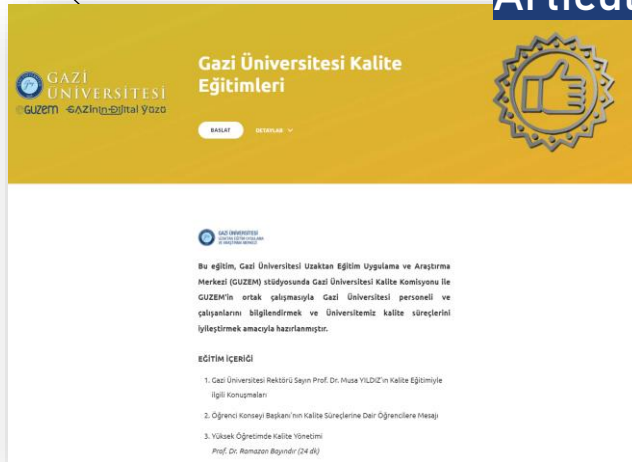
Articul

GAZİ ÜNİVERSİTESİ
GUZEM GAZİnin Dijital Yüzü

Gazi Üniversitesi Kalite Eğitimleri

BAŞLAT

DETAYLAR

GAZİ ÜNİVERSİTESİ
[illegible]

Bu eğitim, Gazi Üniversitesi Uzaktan Eğitim Uygulama ve Araştırma Merkezi (GUZEM) stüdyosunda Gazi Üniversitesi Kalite Komisyonu ile GUZEM'in ortak çalışmasıyla Gazi Üniversitesi personeli ve çalışanlarını bilgilendirmek ve Üniversitemiz kalite süreçlerini iyileştirmek amacıyla hazırlanmıştır.

EĞİTİM İÇERİĞİ

1. Gazi Üniversitesi Rektörü Sayın Prof. Dr. Musa YILDIZ'ın Kalite Eğitimiyle ilgili Konuşmaları

2. Öğrenci Konseyi Başkanı'nın Kalite Süreçlerine Dair Öğrencilere Mesajı

3. Yüksek Öğretimde Kalite Yönetimi
Prof. Dr. Ramazan Bayındır (24 dk)